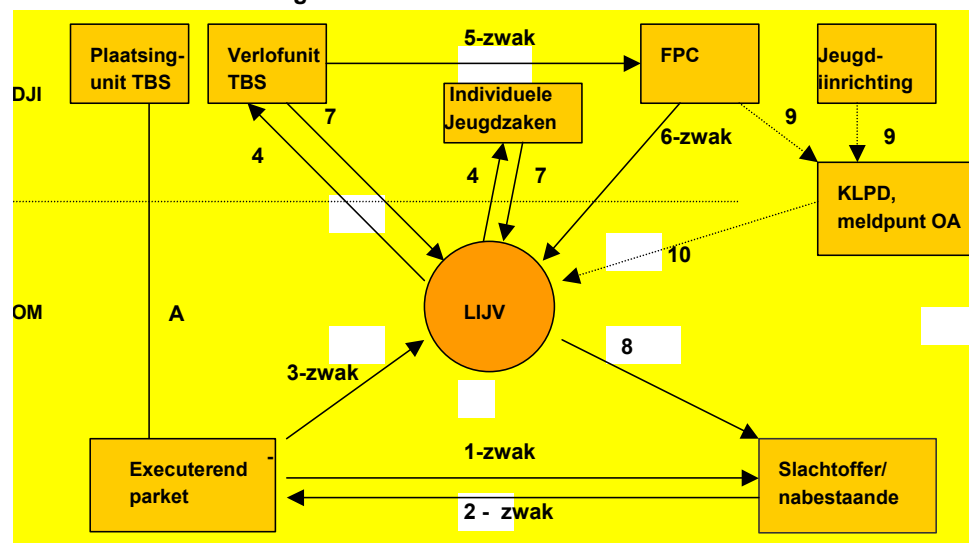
Plaatsing-unit TBS

Verlofunit TBS

5-zwak

FPC

Jeugd-inrichting

DJI

Individuele Jeugdzaken

7

9

4

4

7

6-zwak

9

KLPD, meldpunt OA

10

OM

A

LIJV

8

3-zwak

Executerend parket

1-zwak

Slachtoffer/ nabestaande

2 - zwak